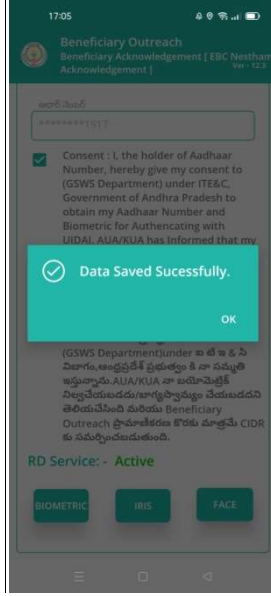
17:05

Beneficiary Outreach
Beneficiary Acknowledgement [ EBC Nestham Acknowledgement ]
Ver - 12.3

ఆధార్ నంబర్
********1917

Consent : I, the holder of Aadhaar Number, hereby give my consent to (GSWS Department) under ITE&C, Government of Andhra Pradesh to obtain my Aadhaar Number and Biometric for Authencating with UIDAI. AUA/KUA has informed that my

Data Saved Sucessfully.

OK

(GSWS Department)under ఐ టి ఇ & సి విభాగం,ఆంధ్రప్రదేశ్ ప్రభుత్వం కి నా సమ్మతి ఇస్తున్నాను.AUA/KUA నా బయోమెట్రిక్ నిల్వచేయబడదు/బాగస్వామ్యం చేయబడదని తెలియచేసింది మరియు Beneficiary Outreach ప్రామాణీకరణ కొరకు మాత్రమే CIDR కు సమర్పించబడుతుంది.

RD Service: - Active

BIOMETRIC
IRIS
FACE